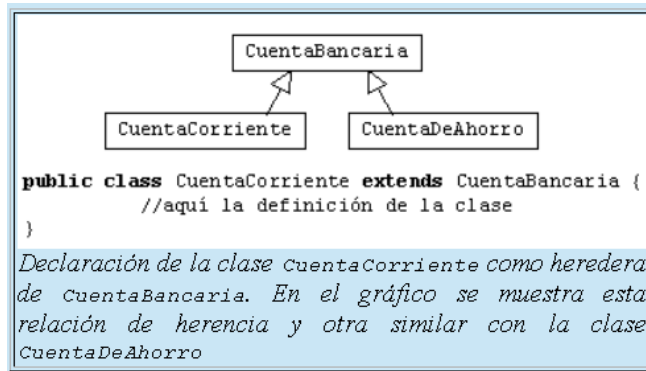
CuentaBancaria

CuentaCorriente

CuentaDeAhorro

public class CuentaCorriente extends CuentaBancaria {
//aquí la definición de la clase
}

Declaración de la clase CuentaCorriente como heredera de CuentaBancaria. En el gráfico se muestra esta relación de herencia y otra similar con la clase CuentaDeAhorro